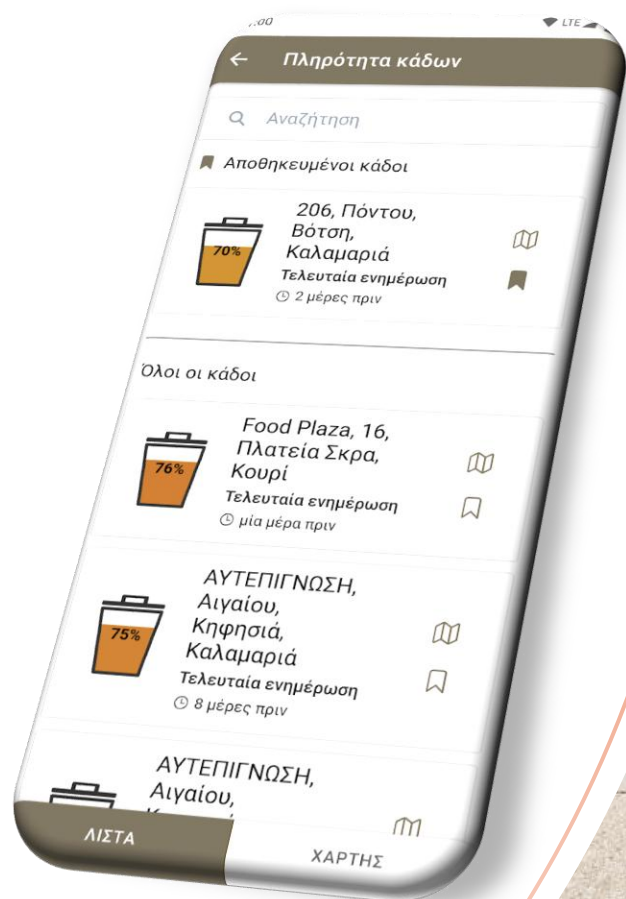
:00
LTE

Πληρότητα κάδων

Αναζήτηση

Αποθηκευμένοι κάδοι

70%
206, Πόντου, Βότση, Καλαμαριά
Τελευταία ενημέρωση
2 μέρες πριν

Όλοι οι κάδοι

76%
Food Plaza, 16, Πλατεία Σκρα, Κουρί
Τελευταία ενημέρωση
μία μέρα πριν

75%
ΑΥΤΕΠΙΓΝΩΣΗ, Αιγαίου, Κηφησιά, Καλαμαριά
Τελευταία ενημέρωση
8 μέρες πριν

ΑΥΤΕΠΙΓΝΩΣΗ, Αιγαίου, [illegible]

ΛΙΣΤΑ
ΧΑΡΤΗΣ